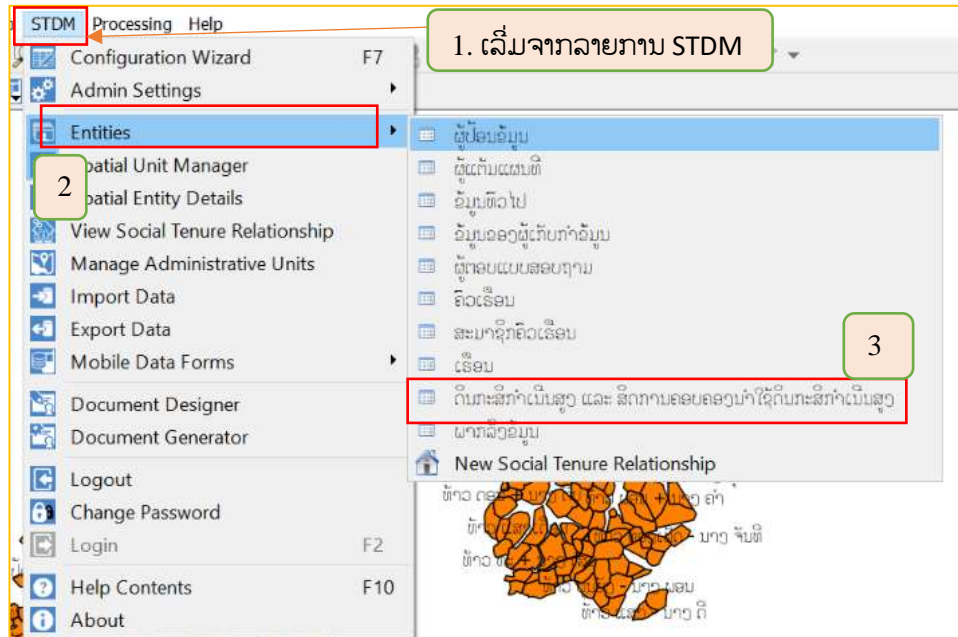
STDM Processing Help

1. ເລີ່ມຈາກລາຍການ STDM

Configuration Wizard F7
Admin Settings
Entities
Spatial Unit Manager
Spatial Entity Details
View Social Tenure Relationship
Manage Administrative Units
Import Data
Export Data
Mobile Data Forms
Document Designer
Document Generator
Logout
Change Password
Login F2
Help Contents F10
About

2

ຜູ້ປ້ອນຂໍ້ມູນ
ຜູ້ແຕ້ມແຜນທີ່
ຂໍ້ມູນທົ່ວໄປ
ຂໍ້ມູນຂອງຜູ້ເກັບກຳຂໍ້ມູນ
ຜູ້ຕອບແບບສອບຖາມ
ຄົວເຮືອນ
ສະມາຊິກຄົວເຮືອນ
ເຮືອນ
ດິນກະສິກຳເນີນສູງ ແລະ ສິດການຄອບຄອງນຳໃຊ້ດິນກະສິກຳເນີນສູງ
ພາກສ່ວນຂໍ້ມູນ
New Social Tenure Relationship

3

ທ້າວ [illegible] ຄຳ
ນາງ ຈັນທີ
ທ້າວ
ນາງ ນອນ
ນາງ ດີ